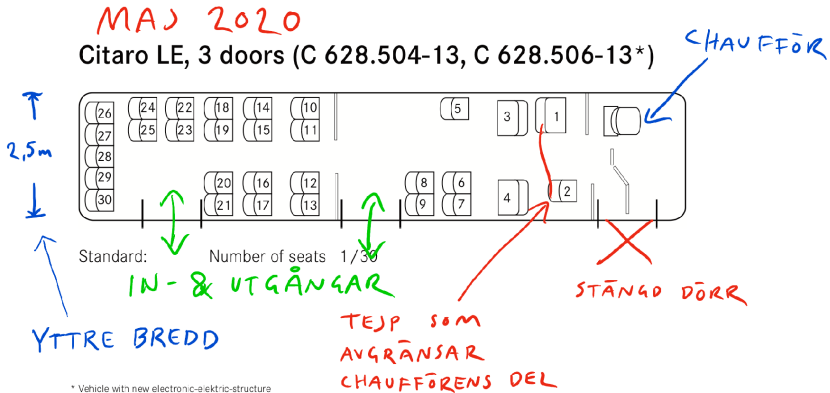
MAJ 2020

Citaro LE, 3 doors (C 628.504-13, C 628.506-13*)

CHAUFFÖR

2,5m

26
27
28
29
30
24
25
22
23
18
19
14
15
10
11
20
21
16
17
12
13
5
3
1
8
9
6
7
4
2

Standard: Number of seats 1/30

IN- & UTGÅNGAR

STÄNGD DÖRR

YTTRE BREDD

TEJP SOM AVGRÄNSAR CHAUFFÖRENS DEL

* Vehicle with new electronic-elektric-structure